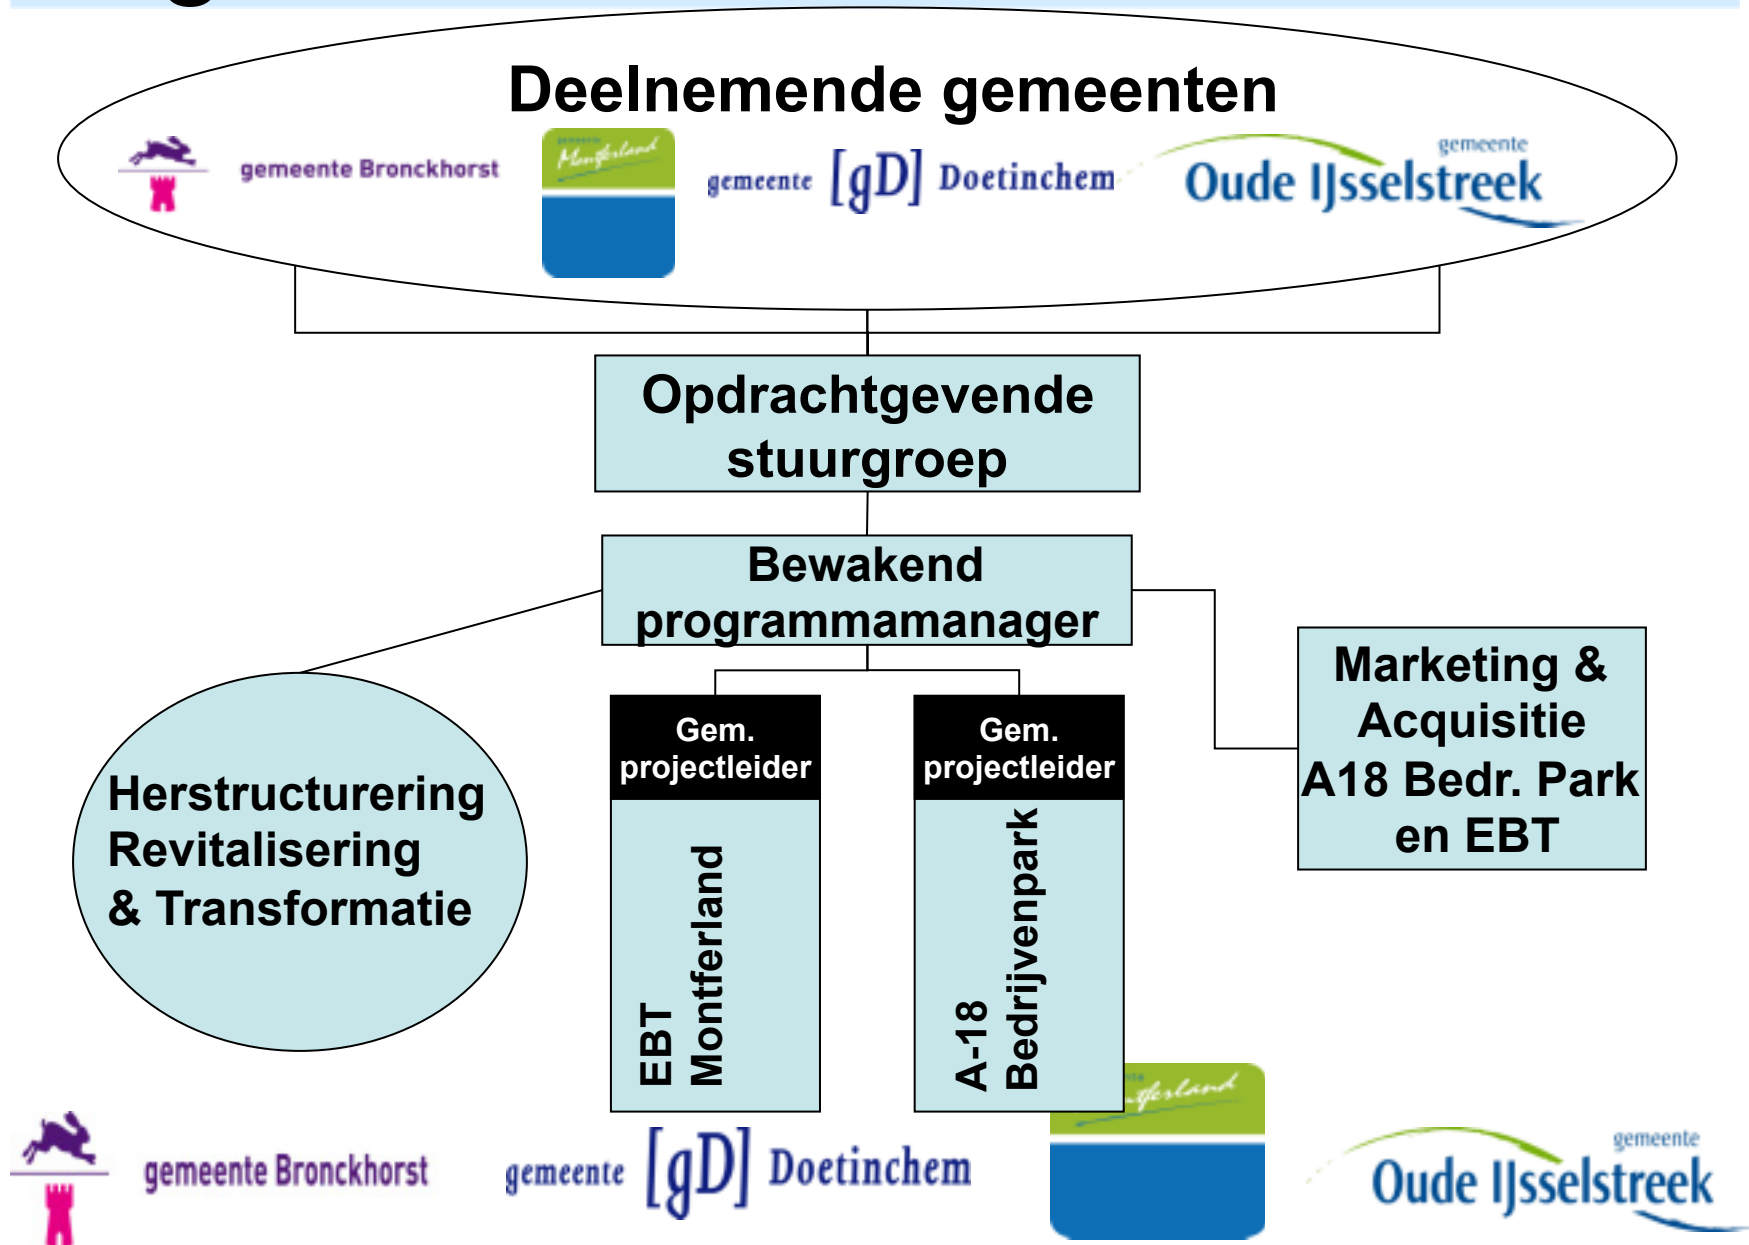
Deelnemende gemeenten

gemeente Bronckhorst

Montferland

gemeente [gD] Doetinchem

gemeente Oude IJsselstreek

Opdrachtgevende stuurgroep

Bewakend programmamanager

Herstructurering Revitalisering & Transformatie

Gem. projectleider

EBT Montferland

Gem. projectleider

A-18 Bedrijvenpark

Marketing & Acquisitie A18 Bedr. Park en EBT

gemeente Bronckhorst

gemeente [gD] Doetinchem

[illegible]ferland

gemeente Oude IJsselstreek